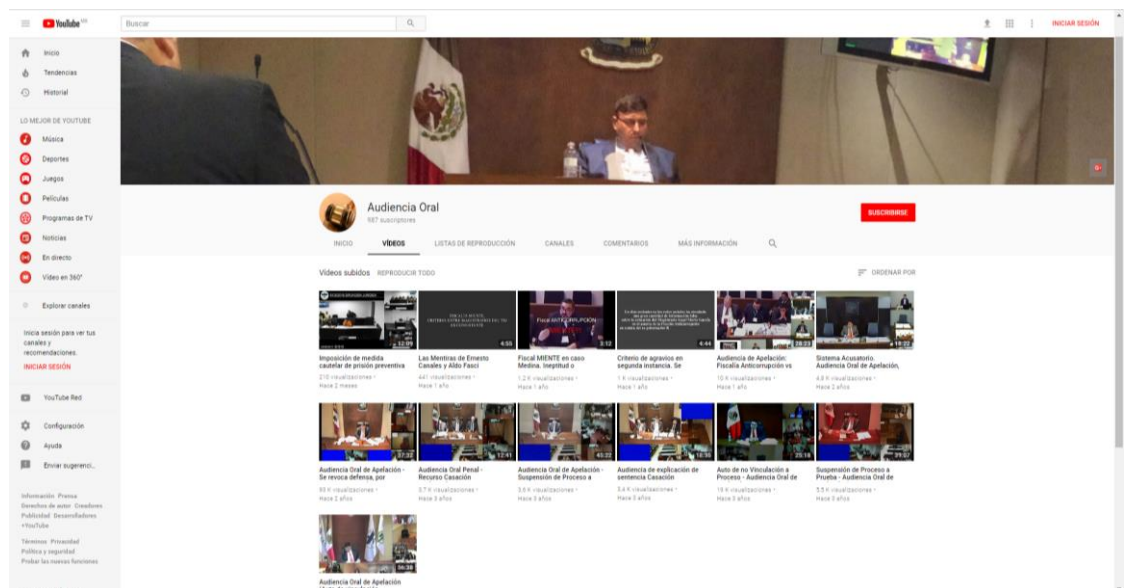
YouTube MX
Buscar
INICIAR SESIÓN

Inicio
Tendencias
Historial

LO MEJOR DE YOUTUBE
Música
Deportes
Juegos
Películas
Programas de TV
Noticias
En directo
Vídeo en 360°

Explorar canales

Inicia sesión para ver tus canales y recomendaciones.
INICIAR SESIÓN

YouTube Red

Configuración
Ayuda
Enviar sugerenci...

Información Prensa Derechos de autor Creadores Publicidad Desarrolladores +YouTube
Términos Privacidad Política y seguridad Probar las nuevas funciones

Audiencia Oral
987 suscriptores
SUSCRIBIRSE

INICIO VÍDEOS LISTAS DE REPRODUCCIÓN CANALES COMENTARIOS MÁS INFORMACIÓN

Vídeos subidos REPRODUCIR TODO
ORDENAR POR

12:09
Imposición de medida cautelar de prisión preventiva
210 visualizaciones · Hace 2 meses

4:55
Las Mentiras de Ernesto Canales y Aldo Fasci
441 visualizaciones · Hace 1 año

Fiscal ANTICORRUPCIÓN
2:12
Fiscal MIENTE en caso Medina. Ineptitud o
1,2 K visualizaciones · Hace 1 año

4:44
Criterio de agravios en segunda instancia. Se
1 K visualizaciones · Hace 1 año

28:23
Audiencia de Apelación: Fiscalía Anticorrupción vs
10 K visualizaciones · Hace 1 año

18:22
Sistema Acusatorio. Audiencia Oral de Apelación,
4,8 K visualizaciones · Hace 2 años

37:32
Audiencia Oral de Apelación - Se revoca defensa, por
83 K visualizaciones · Hace 2 años

12:41
Audiencia Oral Penal - Recurso Casación
3,7 K visualizaciones · Hace 3 años

43:22
Audiencia Oral de Apelación - Suspensión de Proceso a
3,6 K visualizaciones · Hace 3 años

16:30
Audiencia de explicación de sentencia Casación
5,4 K visualizaciones · Hace 3 años

25:18
Auto de no Vinculación a Proceso - Audiencia Oral de
19 K visualizaciones · Hace 3 años

29:07
Suspensión de Proceso a Prueba - Audiencia Oral de
5,5 K visualizaciones · Hace 3 años

36:38
Audiencia Oral de Apelación